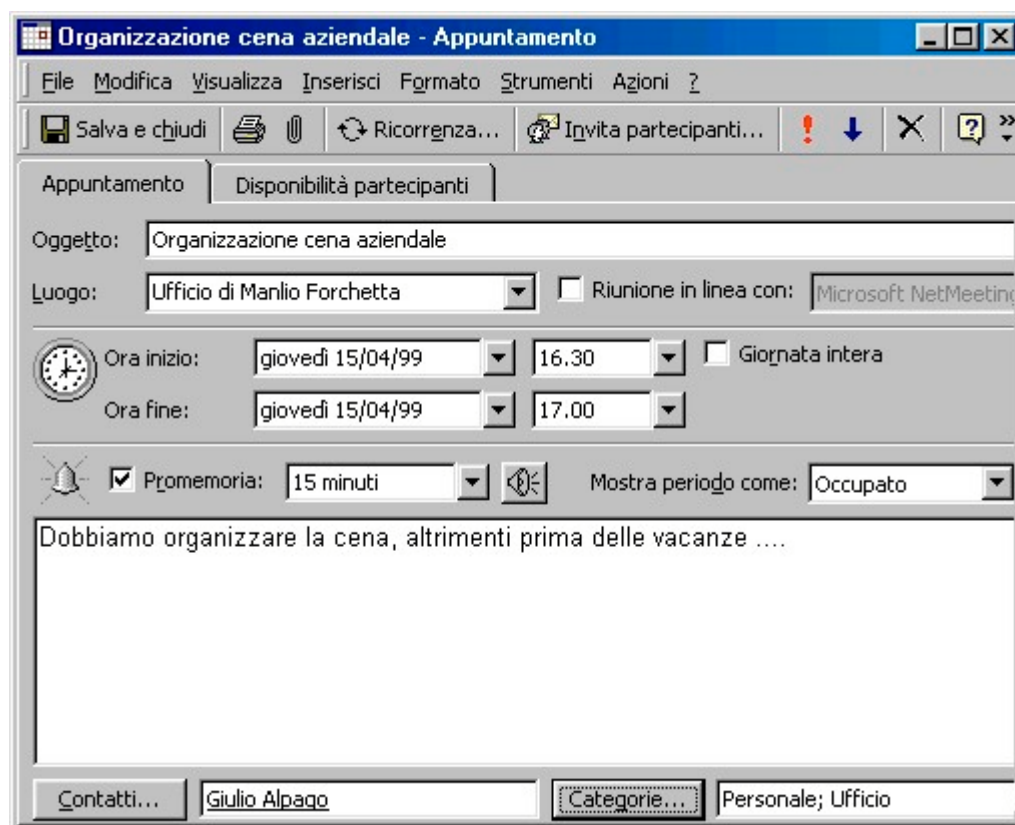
Organizzazione cena aziendale - Appuntamento

File Modifica Visualizza Inserisci Formato Strumenti Azioni ?

Salva e chiudi Ricorrenza... Invita partecipanti...

Appuntamento Disponibilità partecipanti

Oggetto: Organizzazione cena aziendale

Luogo: Ufficio di Manlio Forchetta Riunione in linea con: Microsoft NetMeetin

Ora inizio: giovedì 15/04/99 16.30 Giornata intera

Ora fine: giovedì 15/04/99 17.00

Promemoria: 15 minuti Mostra periodo come: Occupato

Dobbiamo organizzare la cena, altrimenti prima delle vacanze ....

Contatti... Giulio Alpago Categorie... Personale; Ufficio